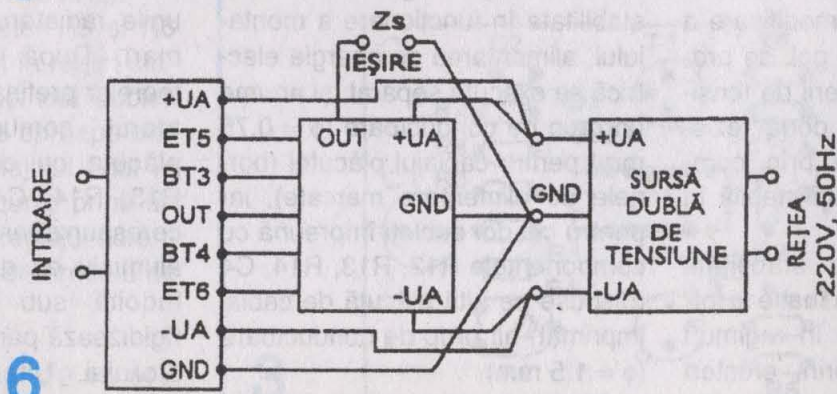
Zs
IEȘIRE
INTRARE
+UA
ET5
BT3
OUT
BT4
ET6
-UA
GND
OUT
+UA
GND
-UA
GND
+UA
SURSĂ DUBLĂ DE TENSIUNE
-UA
REȚEA 220V, 50Hz
6

stabilitate în funcționare a montajului. alimentarea cu energie electrică se execută separat, cu ar... ...0,75 mm pentru canalul plăcilor (fon... ...) ... ...ponentele R12, R13, R14, C... ...flexibil ... de cabl... ...(s = 1,5 mm).

unile amiteral... mari. Dacă ... ...